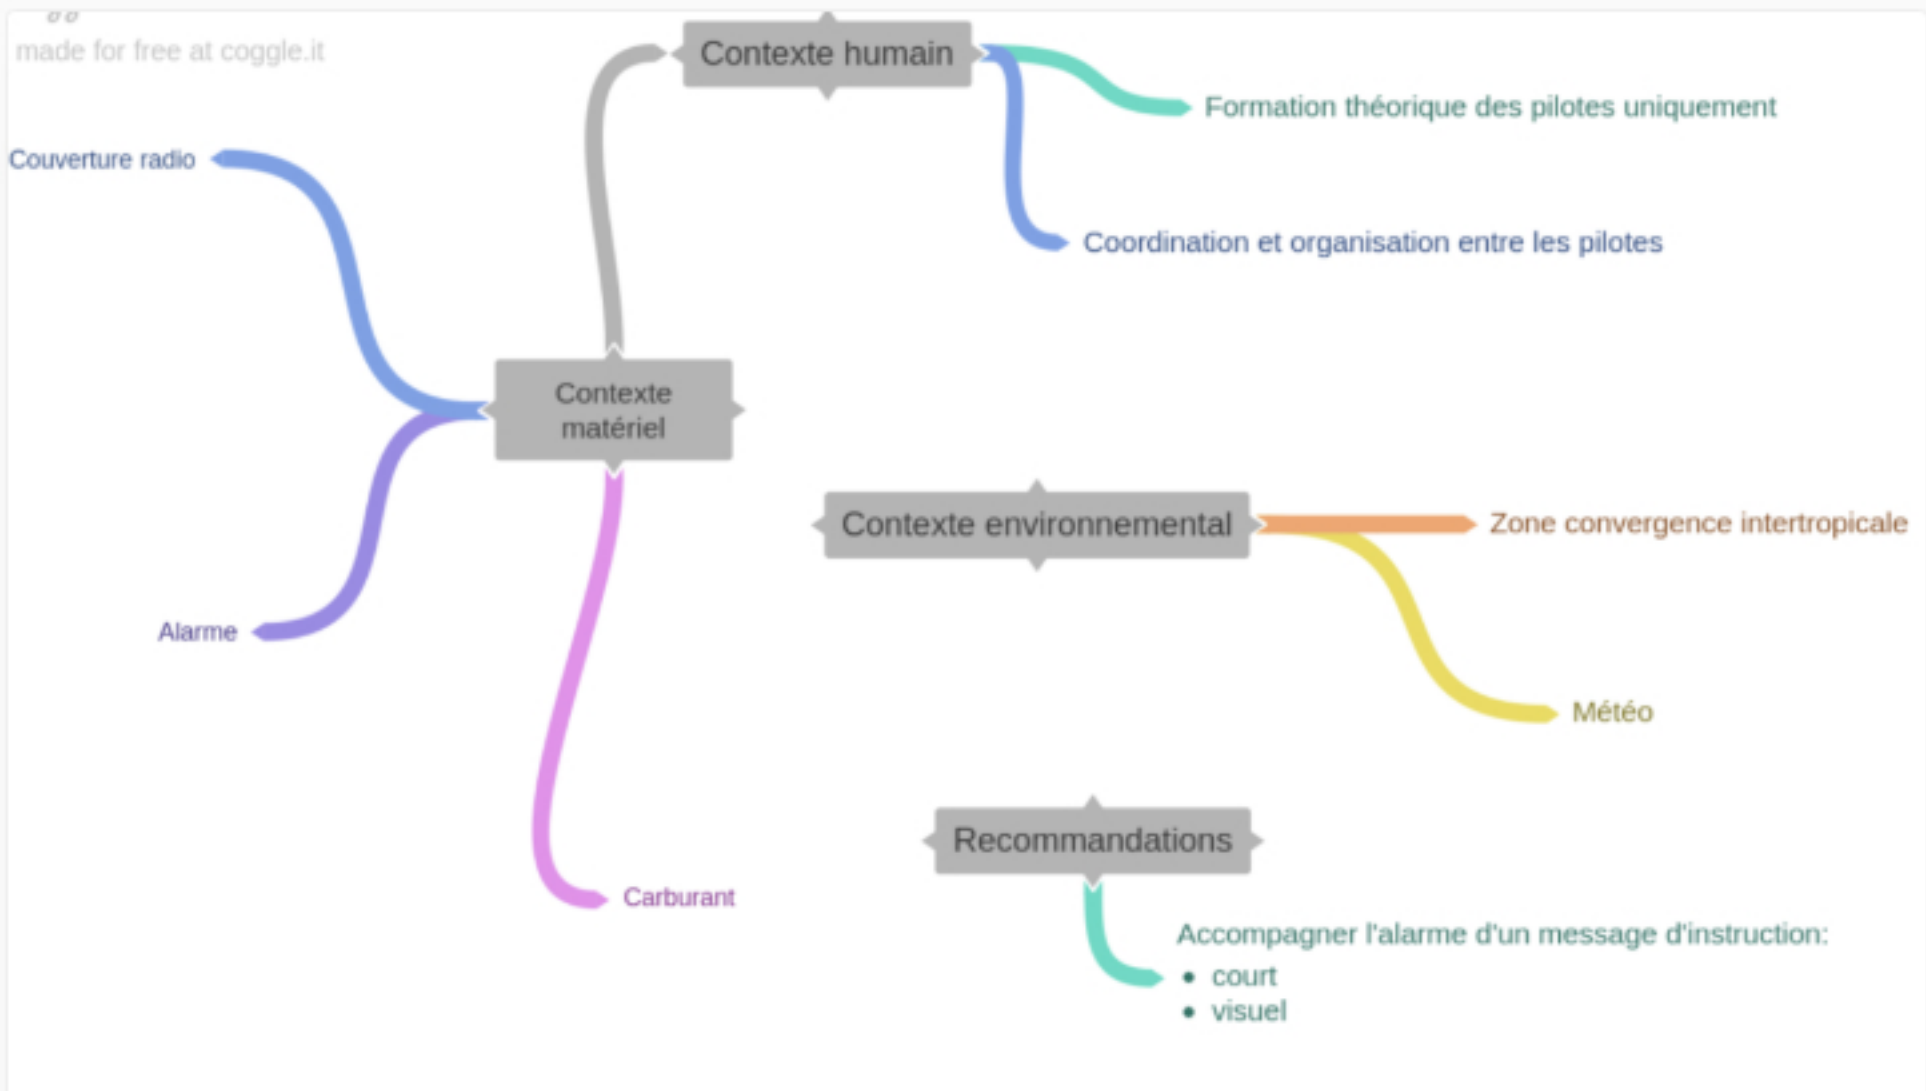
made for free at coggle.it

Contexte humain

Formation théorique des pilotes uniquement

Coordination et organisation entre les pilotes

Couverture radio

Contexte matériel

Alarme

Carburant

Contexte environnemental

Zone convergence intertropicale

Météo

Recommandations

Accompagner l'alarme d'un message d'instruction:
- court
- visuel